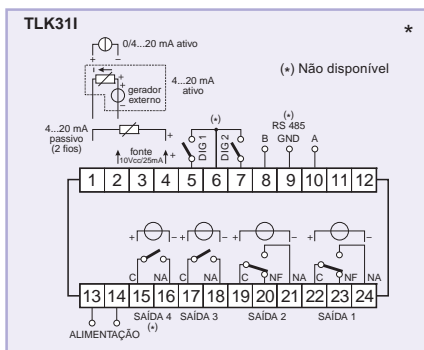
TLK31I

*

0/4...20 mA ativo

+ −

+ −

4...20 mA ativo

gerador externo

(*) Não disponível

(*)

(*) RS 485

4...20 mA passivo (2 fios)

+

fonte 10Vcc/25mA

+

DIG 1

DIG 2

B

GND

A

1 2 3 4 5 6 7 8 9 10 11 12

+ − + − + − + −

C NA C NA C NF NA C NF NA

13 14 15 16 17 18 19 20 21 22 23 24

SAÍDA 4 SAÍDA 3 SAÍDA 2 SAÍDA 1

ALIMENTAÇÃO

(*)